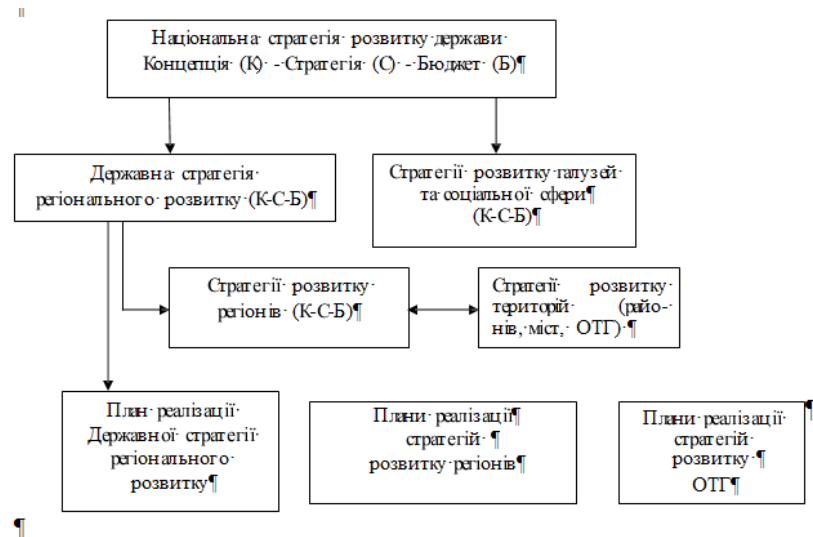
Національна стратегія розвитку держави
Концепція (К) – Стратегія (С) – Бюджет (Б)¶

Державна стратегія регіонального розвитку (К-С-Б)¶

Стратегії розвитку галузей та соціальної сфери¶
(К-С-Б)¶

Стратегії розвитку регіонів (К-С-Б)¶

Стратегії розвитку територій (районів, міст, ОТГ)¶

План реалізації Державної стратегії регіонального розвитку¶

Плани реалізації¶
стратегій ¶
розвитку регіонів¶

Плани реалізації стратегій розвитку ¶
ОТГ¶

¶